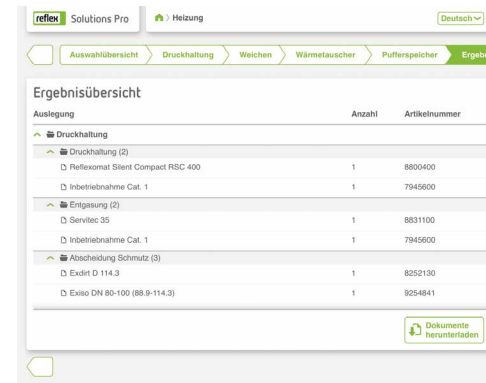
reflex Solutions Pro

> Heizung

Deutsch

Auswahlübersicht
Druckhaltung
Weichen
Wärmetauscher
Pufferspeicher
Ergebn

Ergebnisübersicht

| Auslegung | Anzahl | Artikelnummer |
|---|---|---|
| Druckhaltung | | |
| Druckhaltung (2) | | |
| Reflexomat Silent Compact RSC 400 | 1 | 8800400 |
| Inbetriebnahme Cat. 1 | 1 | 7945600 |
| Entgasung (2) | | |
| Servitec 35 | 1 | 8831100 |
| Inbetriebnahme Cat. 1 | 1 | 7945600 |
| Abscheidung Schmutz (3) | | |
| Exdirt D 114.3 | 1 | 8252130 |
| Exiso DN 80-100 (88.9-114.3) | 1 | 9254841 |

Dokumente herunterladen